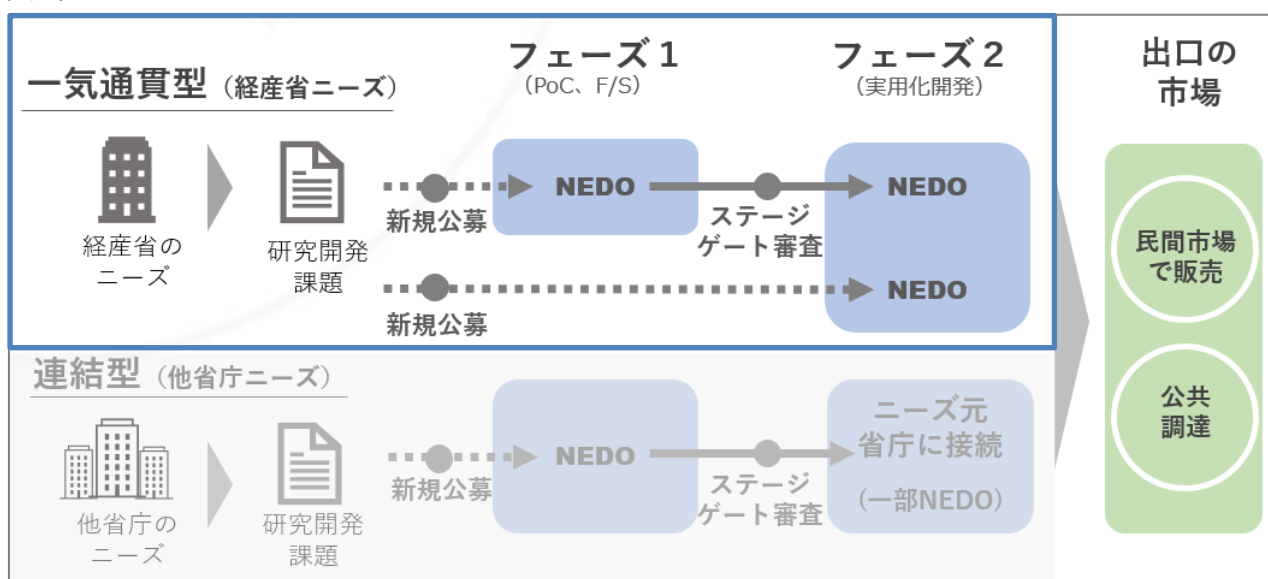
一気通貫型（経産省ニーズ）

フェーズ１
（PoC、F/S）

フェーズ２
（実用化開発）

出口の
市場

経産省の
ニーズ

研究開発
課題

新規公募

NEDO

ステージ
ゲート審査

NEDO

新規公募

NEDO

民間市場
で販売

連結型（他省庁ニーズ）

他省庁の
ニーズ

研究開発
課題

新規公募

NEDO

ステージ
ゲート審査

ニーズ元
省庁に接続

（一部NEDO）

公共
調達